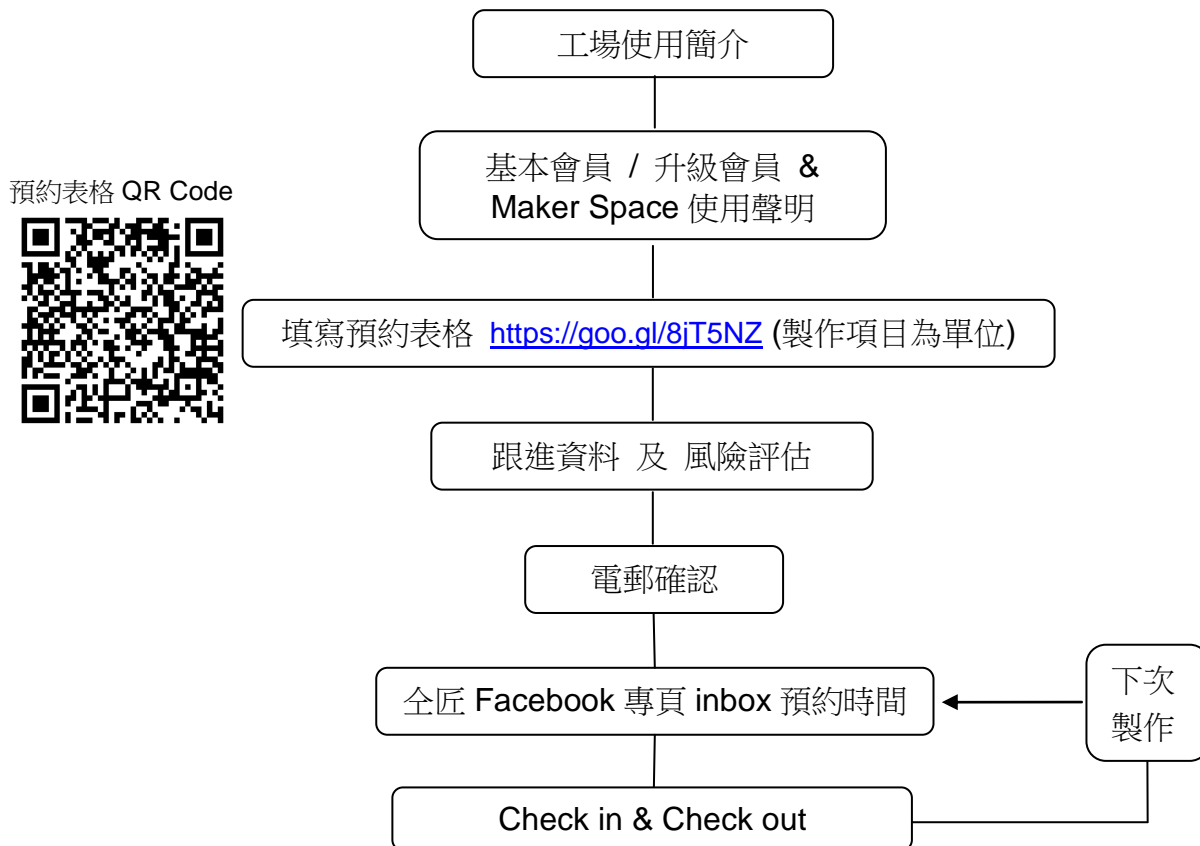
工場使用簡介

預約表格 QR Code

基本會員 / 升級會員 &
Maker Space 使用聲明

填寫預約表格 https://goo.gl/8jT5NZ (製作項目為單位)

跟進資料 及 風險評估

電郵確認

全匠 Facebook 專頁 inbox 預約時間

下次
製作

Check in & Check out